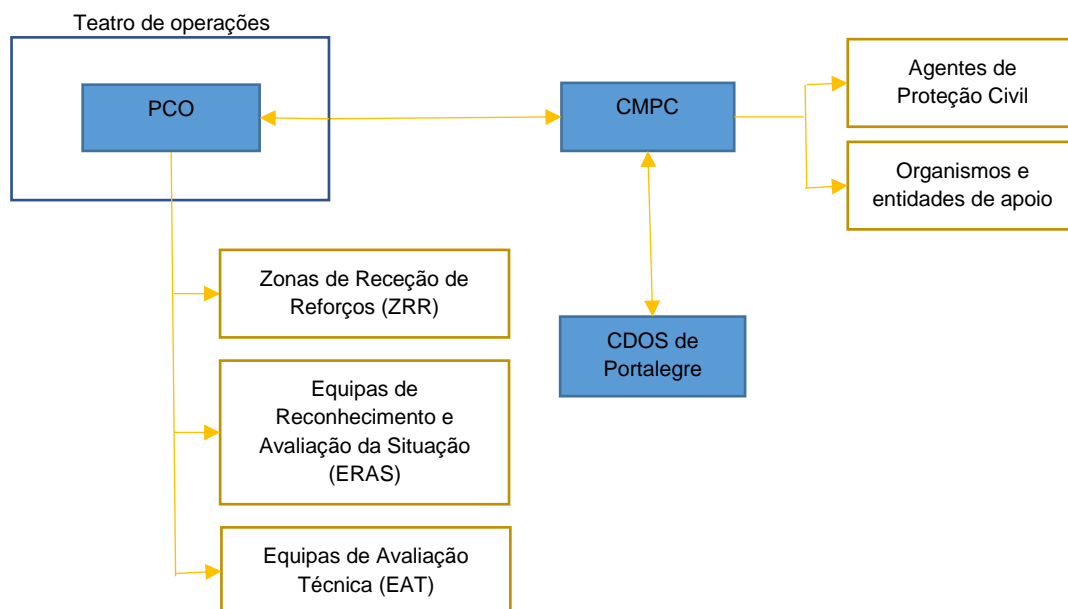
Teatro de operações

PCO

CMPC

Agentes de Proteção Civil

Organismos e entidades de apoio

Zonas de Receção de Reforços (ZRR)

CDOS de Portalegre

Equipas de Reconhecimento e Avaliação da Situação (ERAS)

Equipas de Avaliação Técnica (EAT)